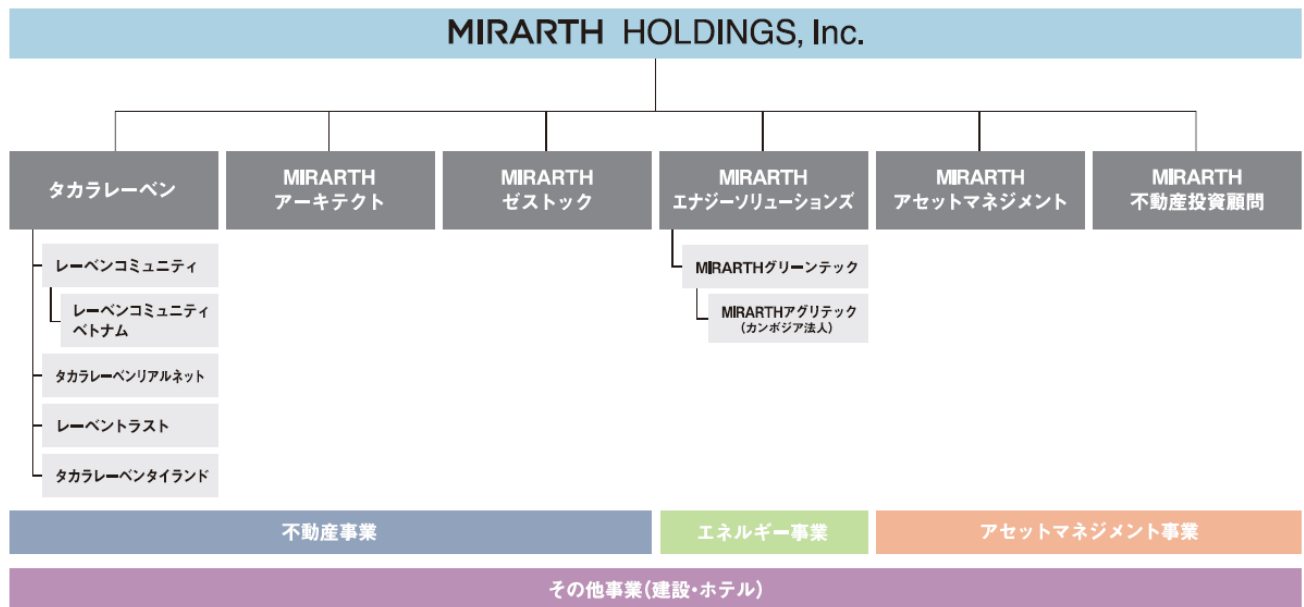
MIRARTH HOLDINGS, Inc.

タカラレーベン

MIRARTH アーキテクト

MIRARTH ゼストック

MIRARTH エナジーソリューションズ

MIRARTH アセットマネジメント

MIRARTH 不動産投資顧問

レーベンコミュニティ

レーベンコミュニティ ベトナム

タカラレーベンリアルネット

レーベントラスト

タカラレーベンタイランド

MIRARTHグリーンテック

MIRARTHアグリテック (カンボジア法人)

不動産事業

エネルギー事業

アセットマネジメント事業

その他事業(建設・ホテル)